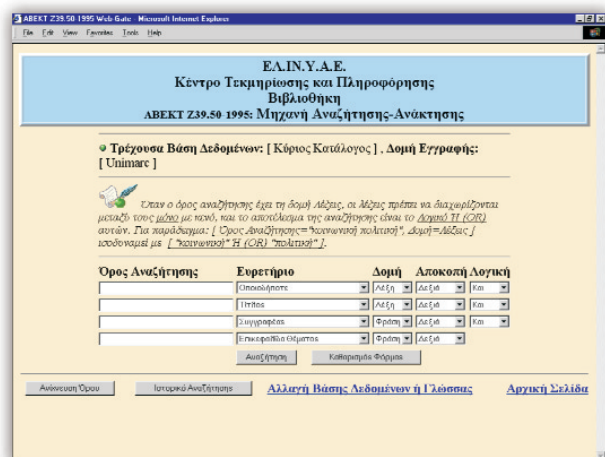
ABEKT Z39.50 1995 Web Gate - Microsoft Internet Explorer

File Edit View Favorites Tools Help

ΕΛ.ΙΝ.Υ.Α.Ε.
Κέντρο Τεκμηρίωσης και Πληροφόρησης
Βιβλιοθήκη
ΑΒΕΚΤ Ζ39.50 1995: Μηχανή Αναζήτησης-Ανάκτησης

Τρέχουσα Βάση Δεδομένων: [ Κύριος Κατάλογος ] , Δομή Εγγραφής: [ Unimarc ]

Όταν ο όρος αναζήτησης έχει τη δομή Λέξεις, οι λέξεις πρέπει να διαχωρίζονται μεταξύ τους μόνο με κενό, και το αποτέλεσμα της αναζήτησης είναι το Λογικό Η (OR) αυτών. Για παράδειγμα: [ Όρος Αναζήτησης="κοινωνική πολιτική", Δομή=Λέξεις ] ισοδυναμεί με [ "κοινωνική" Η (OR) "πολιτική" ].

| Όρος Αναζήτησης | Ευρετήριο | Δομή | Αποκοπή | Λογική |
|---|---|---|---|---|
| | Οποιοδήποτε | Λέξη | Δεξιά | Και |
| | Τίτλος | Λέξη | Δεξιά | Και |
| | Συγγραφέας | Φράση | Δεξιά | Και |
| | Επικεφαλίδα Θέματος | Φράση | Δεξιά | |

Αναζήτηση   Καθαρισμός Φόρμας

Ανάκτηση Όρου   Ιστορικό Αναζήτησης   Αλλαγή Βάσης Δεδομένων ή Γλώσσας   Αρχική Σελίδα